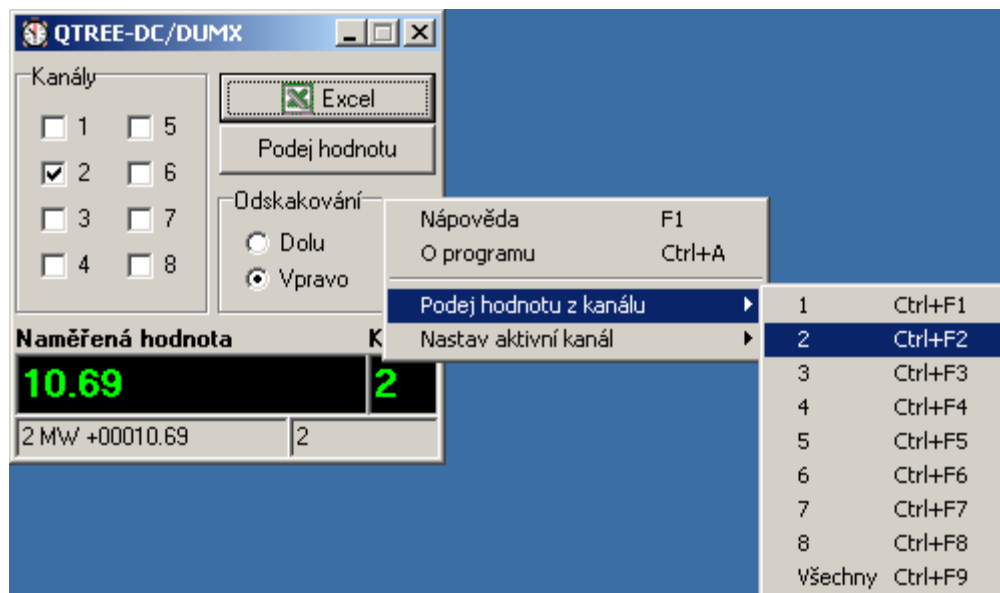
QTREE-DC/DUMX

Kanály
1
5
2
6
3
7
4
8

Excel
Podej hodnotu

Odskakování
Dolu
Vpravo

Naměřená hodnota
K
10.69
2
2 MW +00010.69
2

Nápověda F1
O programu Ctrl+A
Podej hodnotu z kanálu
Nastav aktivní kanál

1 Ctrl+F1
2 Ctrl+F2
3 Ctrl+F3
4 Ctrl+F4
5 Ctrl+F5
6 Ctrl+F6
7 Ctrl+F7
8 Ctrl+F8
Všechny Ctrl+F9